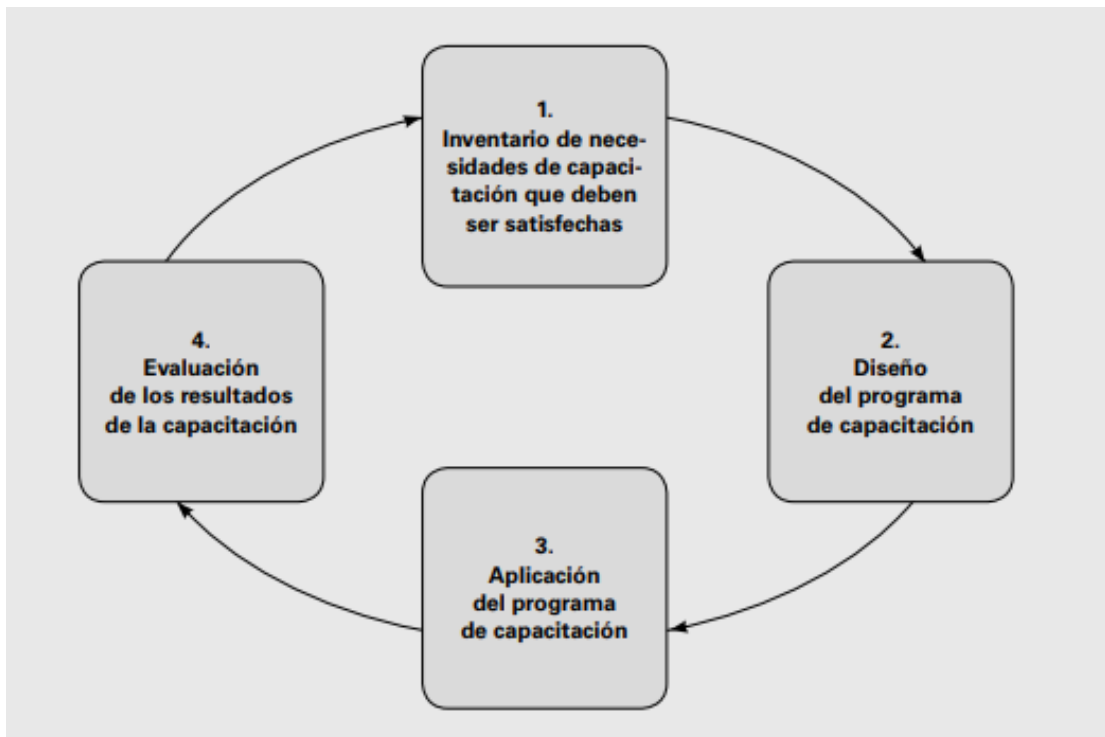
1.
Inventario de necesidades de capacitación que deben ser satisfechas

2.
Diseño
del programa
de capacitación

3.
Aplicación
del programa
de capacitación

4.
Evaluación
de los resultados
de la capacitación